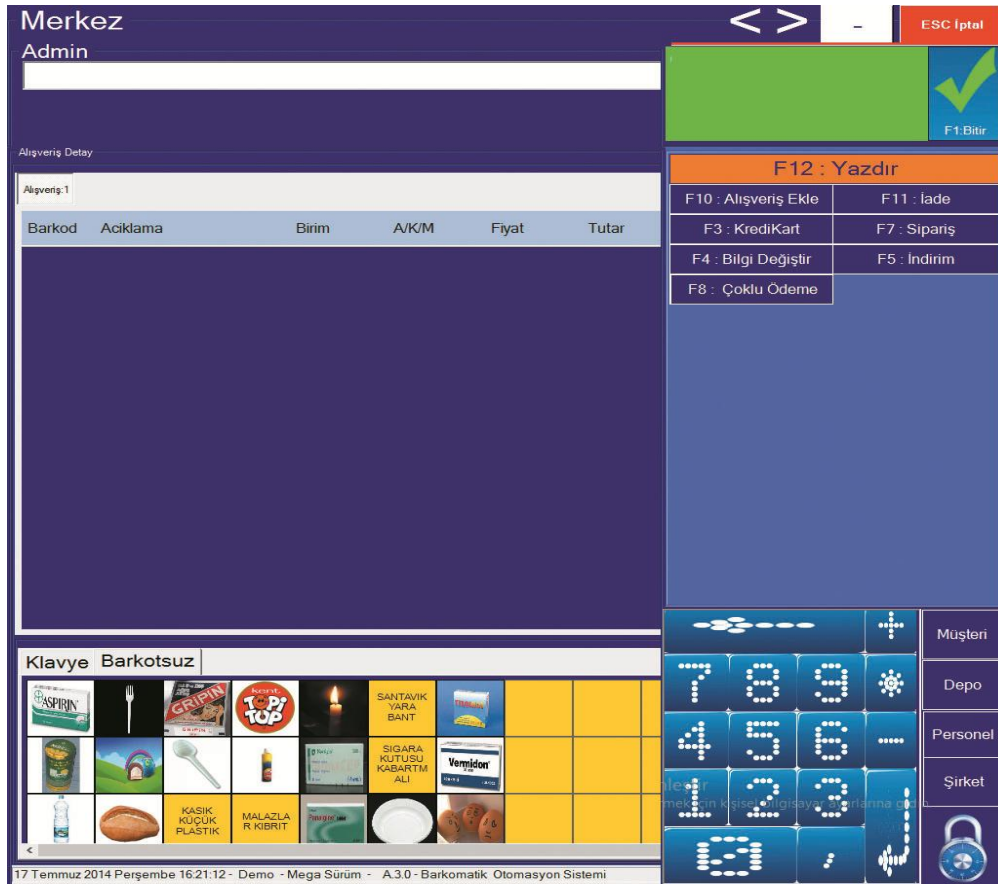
Merkez
Admin

< >
-
ESC İptal

F1:Bitir

Alışveriş Detay
Alışveriş:1

| Barkod | Aciklama | Birim | A/K/M | Fiyat | Tutar |
|---|---|---|---|---|---|

F12 : Yazdır
F10 : Alışveriş Ekle
F11 : İade
F3 : KrediKart
F7 : Sipariş
F4 : Bilgi Değiştir
F5 : İndirim
F8 : Çoklu Ödeme

Klavye Barkotsuz

ASPIRIN
GRIPIN
TOPİTOP
SANTAVIK YARA BANT
SIGARA KUTUSU KABARTMALI
Vermidon
KAŞIK KÜÇÜK PLASTİK
MALAZLAR KİBRİT

7 8 9
4 5 6
1 2 3
0 ,

Müşteri
Depo
Personel
Şirket

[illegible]
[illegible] kişisel bilgisayar ayarlarına gidin

17 Temmuz 2014 Perşembe 16:21:12 - Demo - Mega Sürüm - A.3.0 - Barkomatik Otomasyon Sistemi